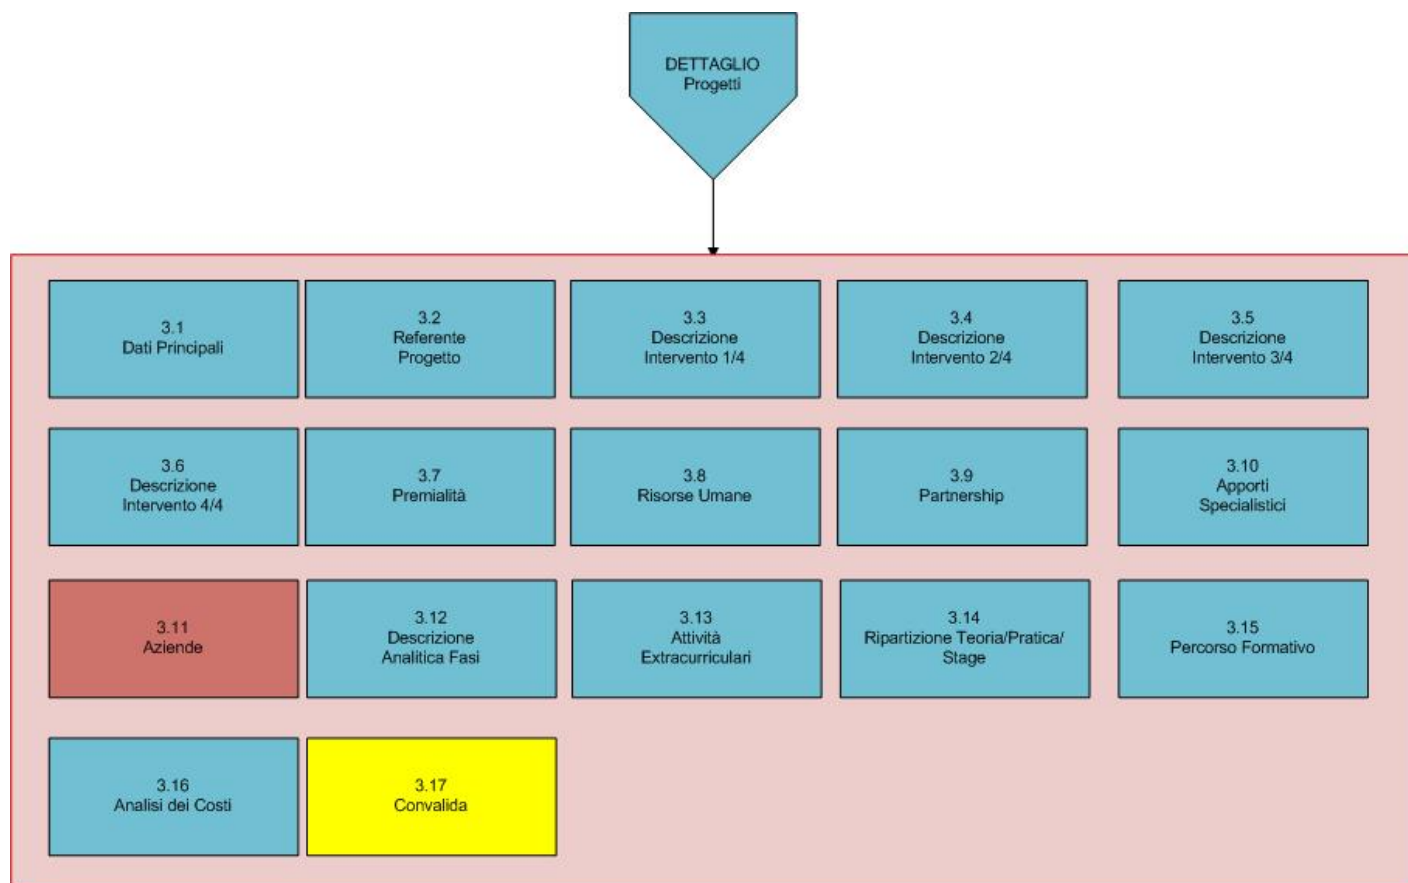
DETTAGLIO
Progetti

3.1
Dati Principali

3.2
Referente
Progetto

3.3
Descrizione
Intervento 1/4

3.4
Descrizione
Intervento 2/4

3.5
Descrizione
Intervento 3/4

3.6
Descrizione
Intervento 4/4

3.7
Premialità

3.8
Risorse Umane

3.9
Partnership

3.10
Apporti
Specialistici

3.11
Aziende

3.12
Descrizione
Analitica Fasi

3.13
Attività
Extracurriculari

3.14
Ripartizione Teoria/Pratica/
Stage

3.15
Percorso Formativo

3.16
Analisi dei Costi

3.17
Convalida